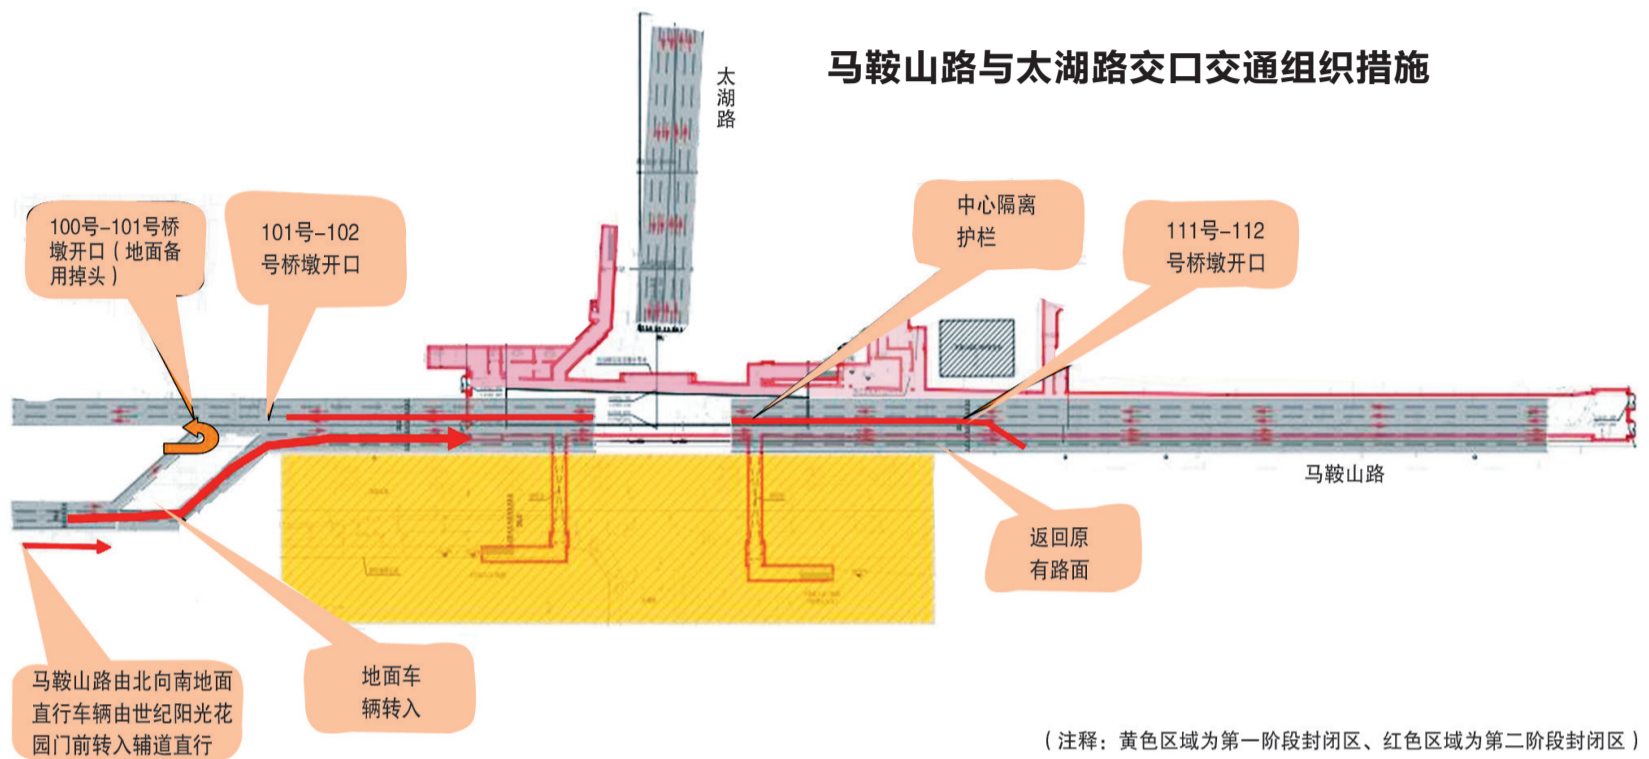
马鞍山路与太湖路交口交通组织措施

太湖路

100号-101号桥墩开口（地面备用掉头）

101号-102号桥墩开口

中心隔离护栏

111号-112号桥墩开口

马鞍山路

返回原有路面

马鞍山路由北向南地面直行车辆由世纪阳光花园门前转入辅道直行

地面车辆转入

（注释：黄色区域为第一阶段封闭区、红色区域为第二阶段封闭区）